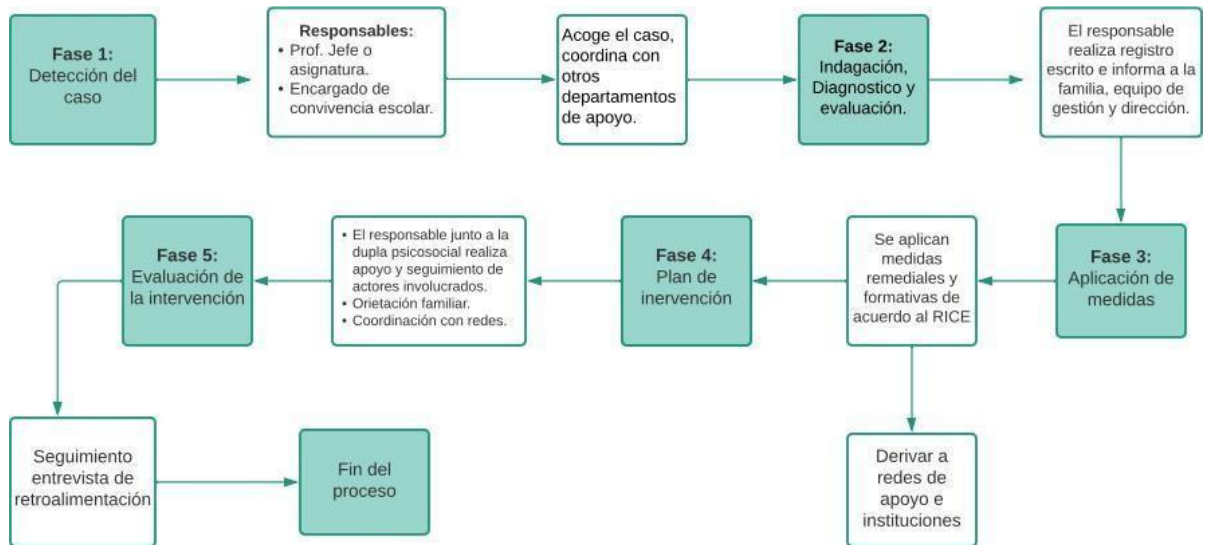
Fase 1:
Detección del caso

Responsables:
• Prof. Jefe o asignatura.
• Encargado de convivencia escolar.

Acoge el caso, coordina con otros departamentos de apoyo.

Fase 2:
Indagación, Diagnostico y evaluación.

El responsable realiza registro escrito e informa a la familia, equipo de gestión y dirección.

Fase 3:
Aplicación de medidas

Se aplican medidas remediales y formativas de acuerdo al RICE

Derivar a redes de apoyo e instituciones

Fase 4:
Plan de inervención

• El responsable junto a la dupla psicosocial realiza apoyo y seguimiento de actores involucrados.
• Orietación familiar.
• Coordinación con redes.

Fase 5:
Evaluación de la intervención

Seguimiento entrevista de retroalimentación

Fin del proceso